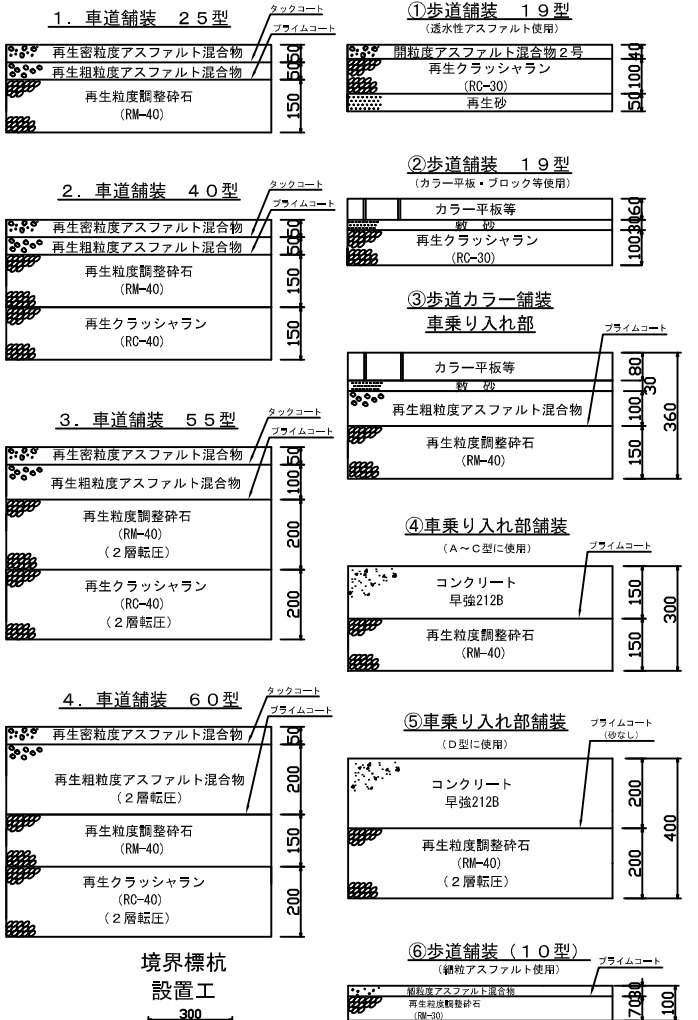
１．車道舗装　２５型

タックコート
プライムコート

再生密粒度アスファルト混合物 50
再生粗粒度アスファルト混合物 50
再生粒度調整砕石 (RM-40) 150

２．車道舗装　４０型

タックコート
プライムコート

再生密粒度アスファルト混合物 50
再生粗粒度アスファルト混合物 50
再生粒度調整砕石 (RM-40) 150
再生クラッシャラン (RC-40) 150

３．車道舗装　５５型

タックコート
プライムコート

再生密粒度アスファルト混合物 50
再生粗粒度アスファルト混合物 100
再生粒度調整砕石 (RM-40) (２層転圧) 200
再生クラッシャラン (RC-40) (２層転圧) 200

４．車道舗装　６０型

タックコート
プライムコート

再生密粒度アスファルト混合物 50
再生粗粒度アスファルト混合物 (２層転圧) 200
再生粒度調整砕石 (RM-40) 150
再生クラッシャラン (RC-40) (２層転圧) 200

境界標杭
設置工
300

①歩道舗装　１９型
(透水性アスファルト使用)

開粒度アスファルト混合物２号 40
再生クラッシャラン (RC-30) 100
再生砂 50

②歩道舗装　１９型
(カラー平板・ブロック等使用)

カラー平板等 60
敷　砂 30
再生クラッシャラン (RC-30) 100

③歩道カラー舗装
車乗り入れ部

プライムコート

カラー平板等 80
敷　砂 30
再生粗粒度アスファルト混合物 100
再生粒度調整砕石 (RM-40) 150
360

④車乗り入れ部舗装
(Ａ～Ｃ型に使用)

プライムコート

コンクリート 早強212B 150
再生粒度調整砕石 (RM-40) 150
300

⑤車乗り入れ部舗装
(Ｄ型に使用)

プライムコート
(砂なし)

コンクリート 早強212B 200
再生粒度調整砕石 (RM-40) (２層転圧) 200
400

⑥歩道舗装（１０型）
(細粒アスファルト使用)

プライムコート

細粒度アスファルト混合物 30
再生粒度調整砕石 (RM-30) 70
100